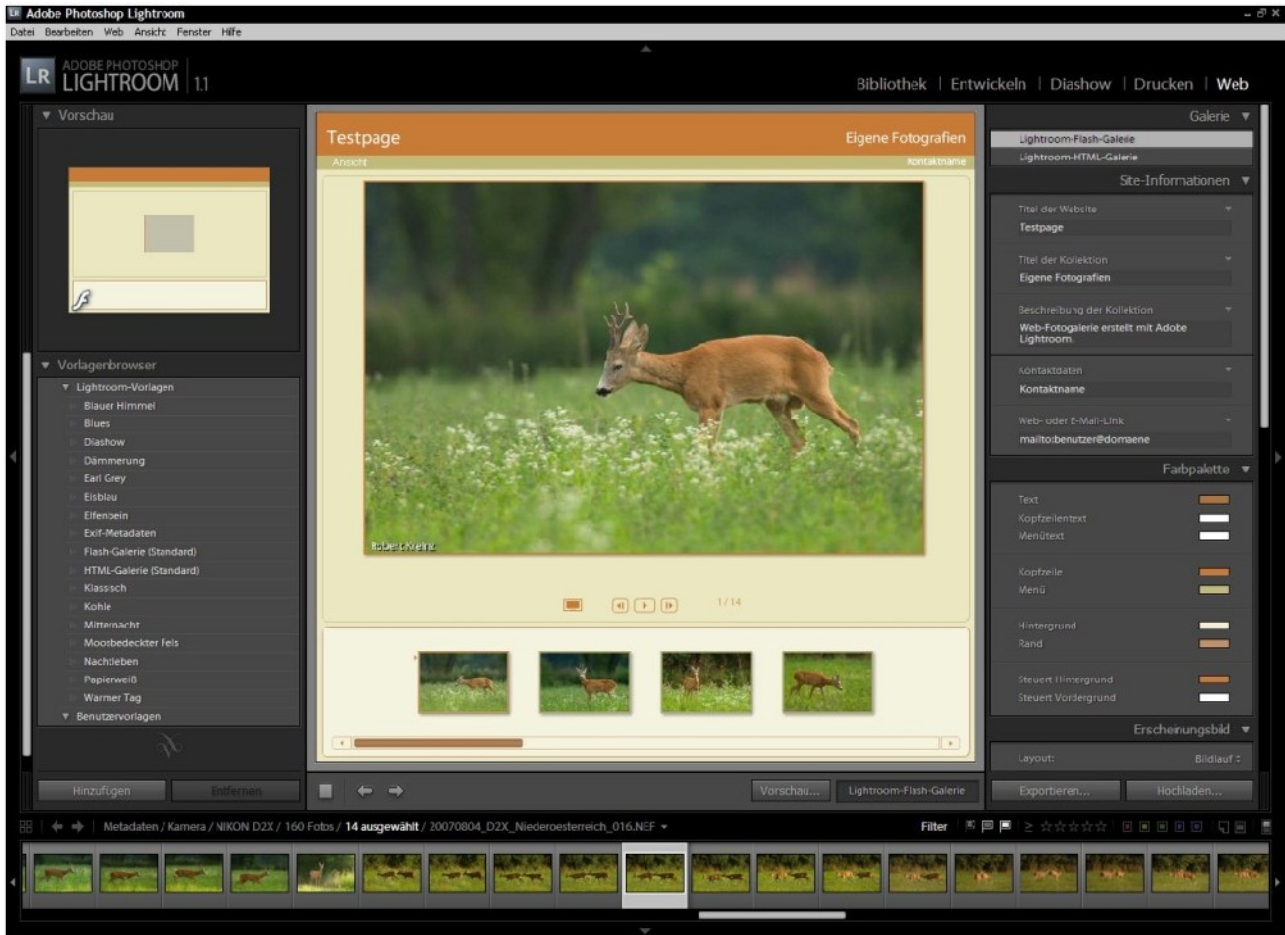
Adobe Photoshop Lightroom

Datei Bearbeiten Web Ansicht Fenster Hilfe

LR ADOBE PHOTOSHOP LIGHTROOM 1.1

Bibliothek | Entwickeln | Diashow | Drucken | Web

▼ Vorschau

▼ Vorlagenbrowser
▼ Lightroom-Vorlagen
Blauer Himmel
Blues
Diashow
Dämmerung
Earl Grey
Eisblau
Elfenbein
Exif-Metadaten
Flash-Galerie (Standard)
HTML-Galerie (Standard)
Klassisch
Kohle
Mitternacht
Moosbedeckter Fels
Nachtleben
Papierweiß
Warmer Tag
▼ Benutzervorlagen

Hinzufügen Entfernen

Testpage
Eigene Fotografien
Ansicht
Kontaktname

Robert Kneinz

1/14

Vorschau... Lightroom-Flash-Galerie

Galerie ▼
Lightroom-Flash-Galerie
Lightroom-HTML-Galerie

Site-Informationen ▼
Titel der Website
Testpage
Titel der Kollektion
Eigene Fotografien
Beschreibung der Kollektion
Web-Fotogalerie erstellt mit Adobe Lightroom.
Kontaktdaten
Kontaktname
Web- oder E-Mail-Link
mailto:benutzer@domaene

Farbpalette ▼
Text
Kopfzeilentext
Menütext
Kopfzeile
Menü
Hintergrund
Rand
Steuert Hintergrund
Steuert Vordergrund

Erscheinungsbild ▼
Layout:
Bildlauf ÷

Exportieren... Hochladen...

Metadaten / Kamera / NIKON D2X / 160 Fotos / 14 ausgewählt / 20070804_D2X_Niederoesterreich_016.NEF ▾

Filter